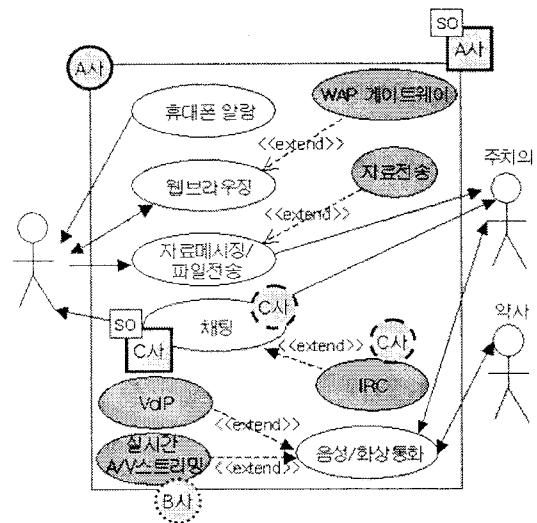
SO
A사
A사
휴대폰 알람
WAP 게이트웨이
<<extend>>
웹브라우징
자료전송
<<extend>>
주치의
자료메시징/
파일전송
SO
C사
C사
채팅
약사
<<extend>>
C사
IRC
VoIP
<<extend>>
실시간
A/V스트리밍
<<extend>>
음성/화상 통화
B사